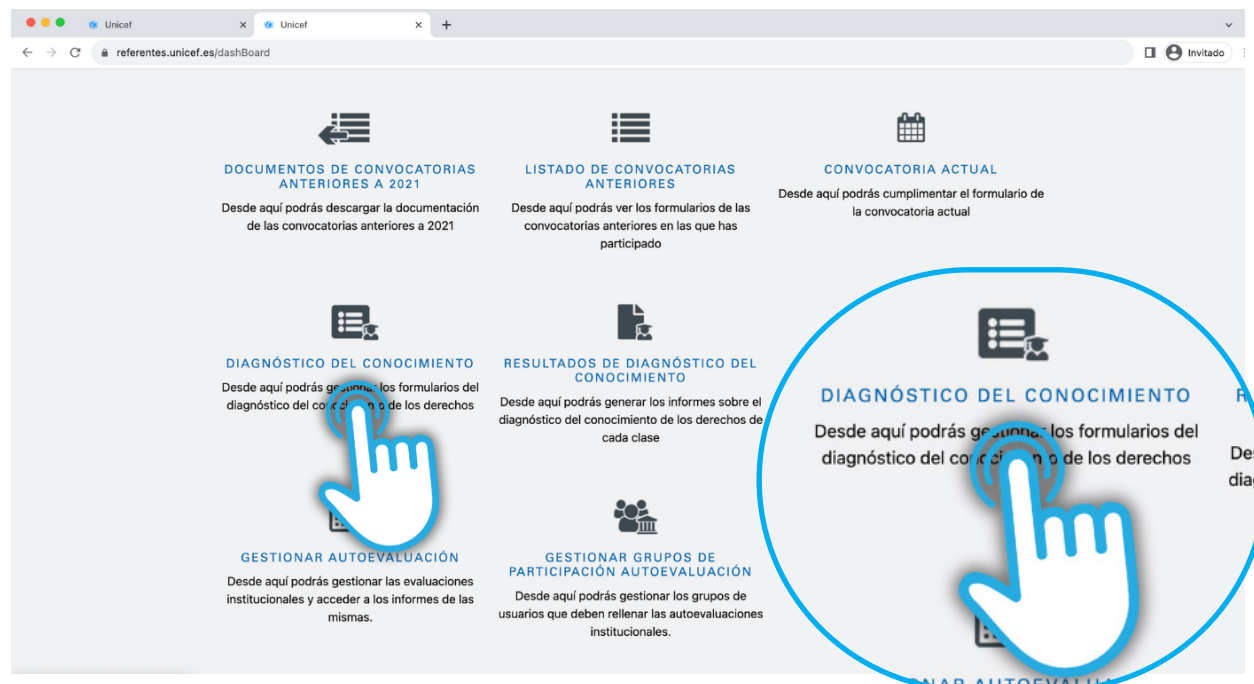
Unicef
Unicef
referentes.unicef.es/dashBoard
Invitado

DOCUMENTOS DE CONVOCATORIAS ANTERIORES A 2021
Desde aquí podrás descargar la documentación de las convocatorias anteriores a 2021

LISTADO DE CONVOCATORIAS ANTERIORES
Desde aquí podrás ver los formularios de las convocatorias anteriores en las que has participado

CONVOCATORIA ACTUAL
Desde aquí podrás cumplimentar el formulario de la convocatoria actual

DIAGNÓSTICO DEL CONOCIMIENTO
Desde aquí podrás ge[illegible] los formularios del diagnóstico del con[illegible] de los derechos

RESULTADOS DE DIAGNÓSTICO DEL CONOCIMIENTO
Desde aquí podrás generar los informes sobre el diagnóstico del conocimiento de los derechos de cada clase

GESTIONAR AUTOEVALUACIÓN
Desde aquí podrás gestionar las evaluaciones institucionales y acceder a los informes de las mismas.

GESTIONAR GRUPOS DE PARTICIPACIÓN AUTOEVALUACIÓN
Desde aquí podrás gestionar los grupos de usuarios que deben rellenar las autoevaluaciones institucionales.

DIAGNÓSTICO DEL CONOCIMIENTO
Desde aquí podrás ge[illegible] los formularios del diagnóstico del con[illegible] de los derechos

R
De
diag

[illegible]NAR AUTOEVALUA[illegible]